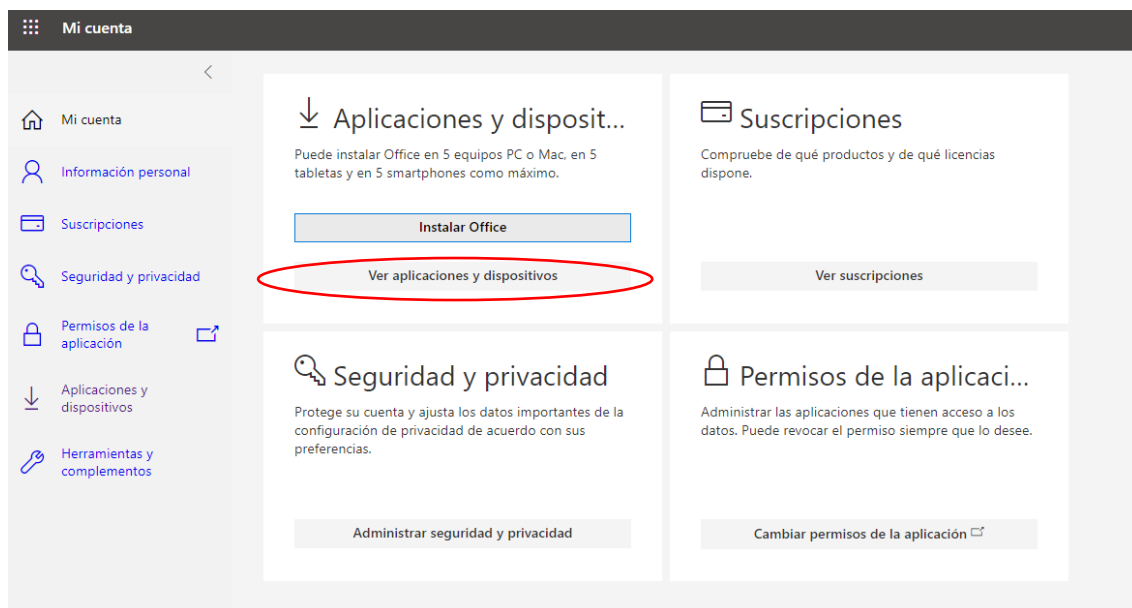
Mi cuenta

Mi cuenta
Información personal
Suscripciones
Seguridad y privacidad
Permisos de la aplicación
Aplicaciones y dispositivos
Herramientas y complementos

Aplicaciones y disposit...
Puede instalar Office en 5 equipos PC o Mac, en 5 tabletas y en 5 smartphones como máximo.
Instalar Office
Ver aplicaciones y dispositivos

Suscripciones
Compruebe de qué productos y de qué licencias dispone.
Ver suscripciones

Seguridad y privacidad
Protege su cuenta y ajusta los datos importantes de la configuración de privacidad de acuerdo con sus preferencias.
Administrar seguridad y privacidad

Permisos de la aplicaci...
Administrar las aplicaciones que tienen acceso a los datos. Puede revocar el permiso siempre que lo desee.
Cambiar permisos de la aplicación